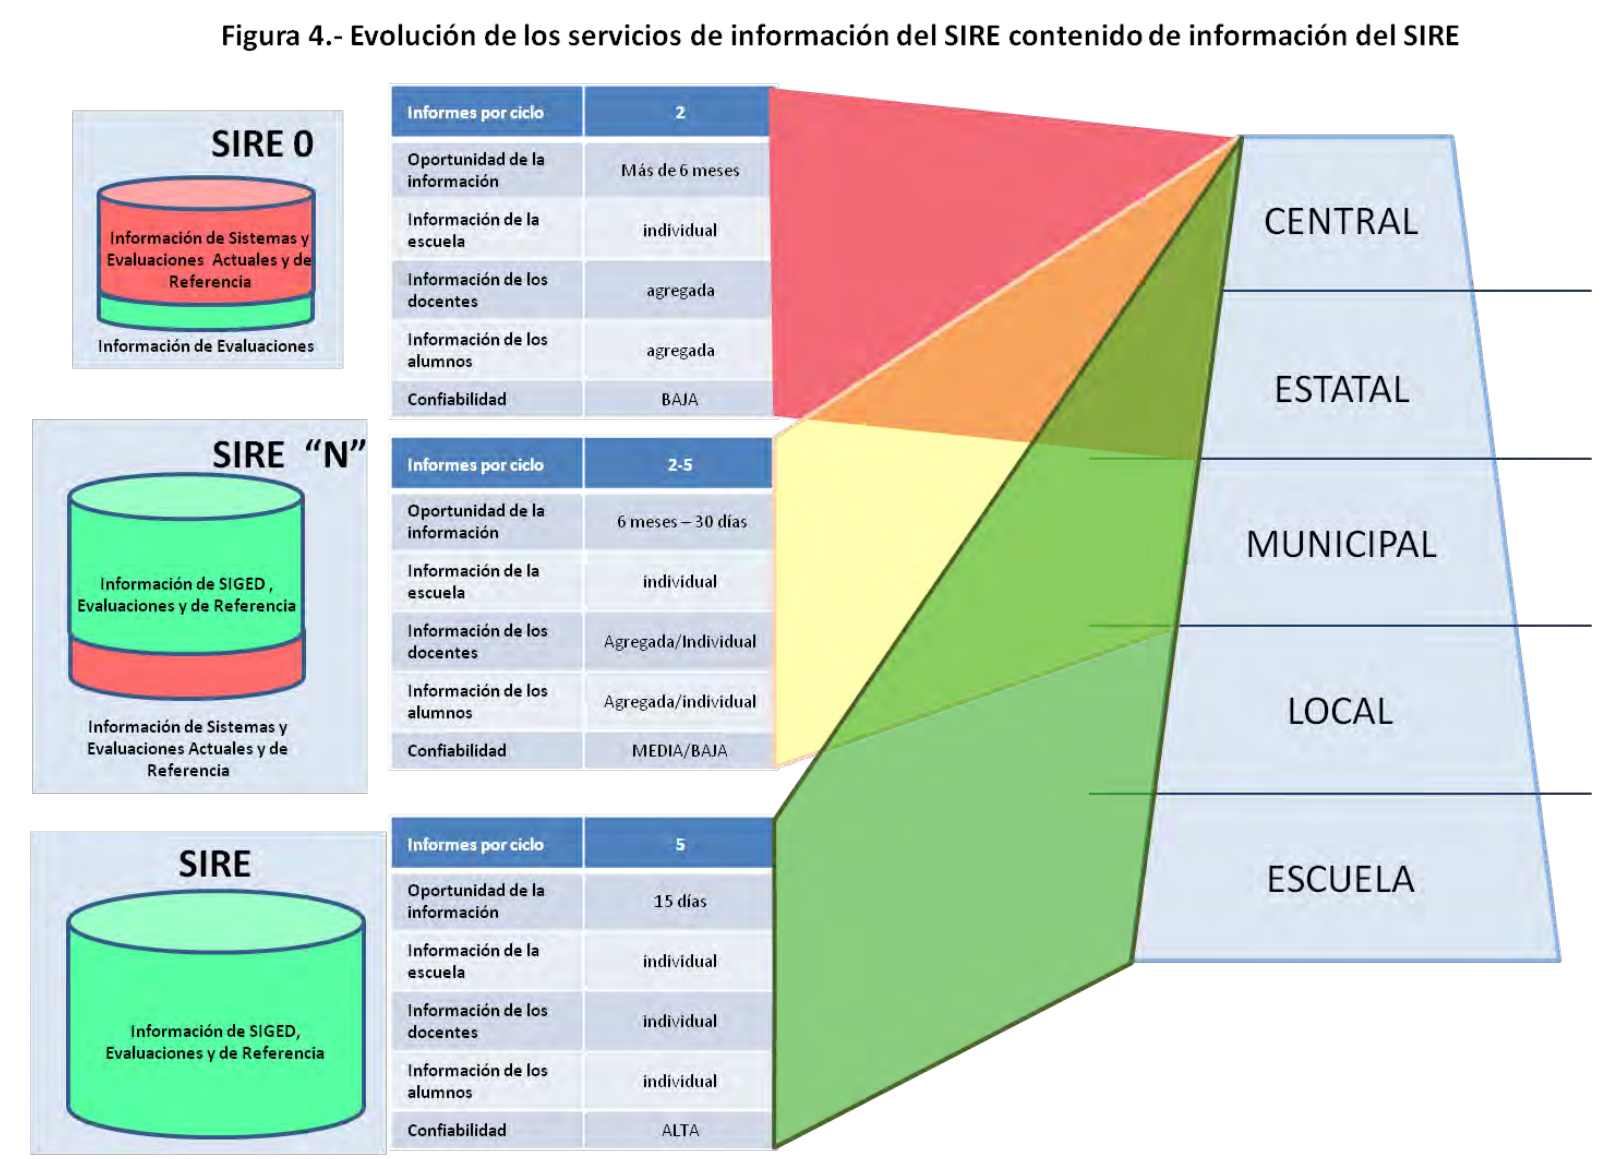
Figura 4.- Evolución de los servicios de información del SIRE contenido de información del SIRE

SIRE 0

Información de Sistemas y Evaluaciones Actuales y de Referencia

Información de Evaluaciones

| Informes por ciclo | 2 |
|---|---|
| Oportunidad de la información | Más de 6 meses |
| Información de la escuela | individual |
| Información de los docentes | agregada |
| Información de los alumnos | agregada |
| Confiabilidad | BAJA |

SIRE "N"

Información de SIGED , Evaluaciones y de Referencia

Información de Sistemas y Evaluaciones Actuales y de Referencia

| Informes por ciclo | 2-5 |
|---|---|
| Oportunidad de la información | 6 meses – 30 días |
| Información de la escuela | individual |
| Información de los docentes | Agregada/Individual |
| Información de los alumnos | Agregada/individual |
| Confiabilidad | MEDIA/BAJA |

SIRE

Información de SIGED, Evaluaciones y de Referencia

| Informes por ciclo | 5 |
|---|---|
| Oportunidad de la información | 15 días |
| Información de la escuela | individual |
| Información de los docentes | individual |
| Información de los alumnos | individual |
| Confiabilidad | ALTA |

CENTRAL

ESTATAL

MUNICIPAL

LOCAL

ESCUELA